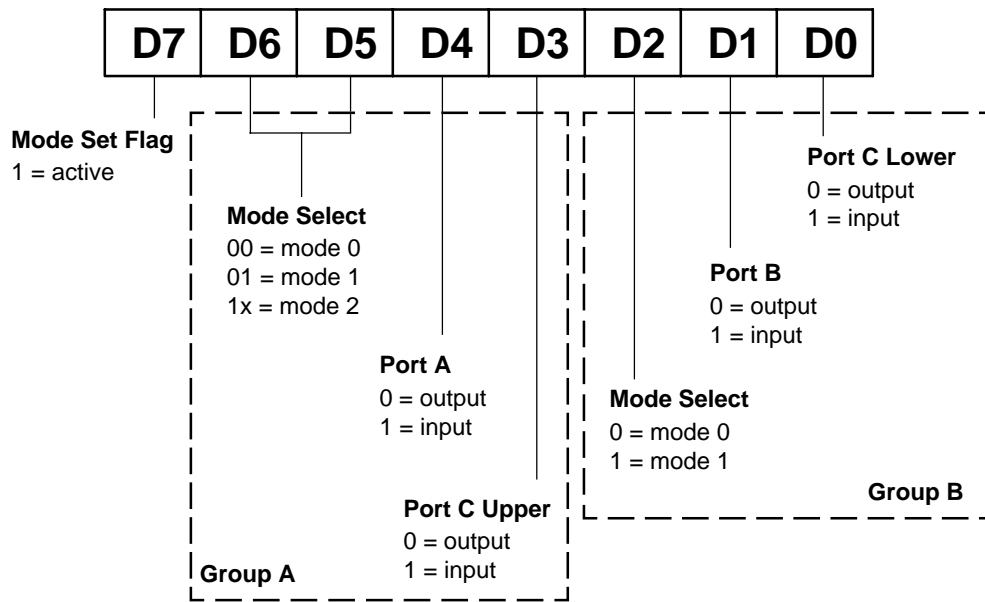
| D7 | D6 | D5 | D4 | D3 | D2 | D1 | D0 |
|---|---|---|---|---|---|---|---|

**Mode Set Flag**
1 = active

**Mode Select**
00 = mode 0
01 = mode 1
1x = mode 2

**Port A**
0 = output
1 = input

**Port C Upper**
0 = output
1 = input

**Group A**

**Port C Lower**
0 = output
1 = input

**Port B**
0 = output
1 = input

**Mode Select**
0 = mode 0
1 = mode 1

**Group B**